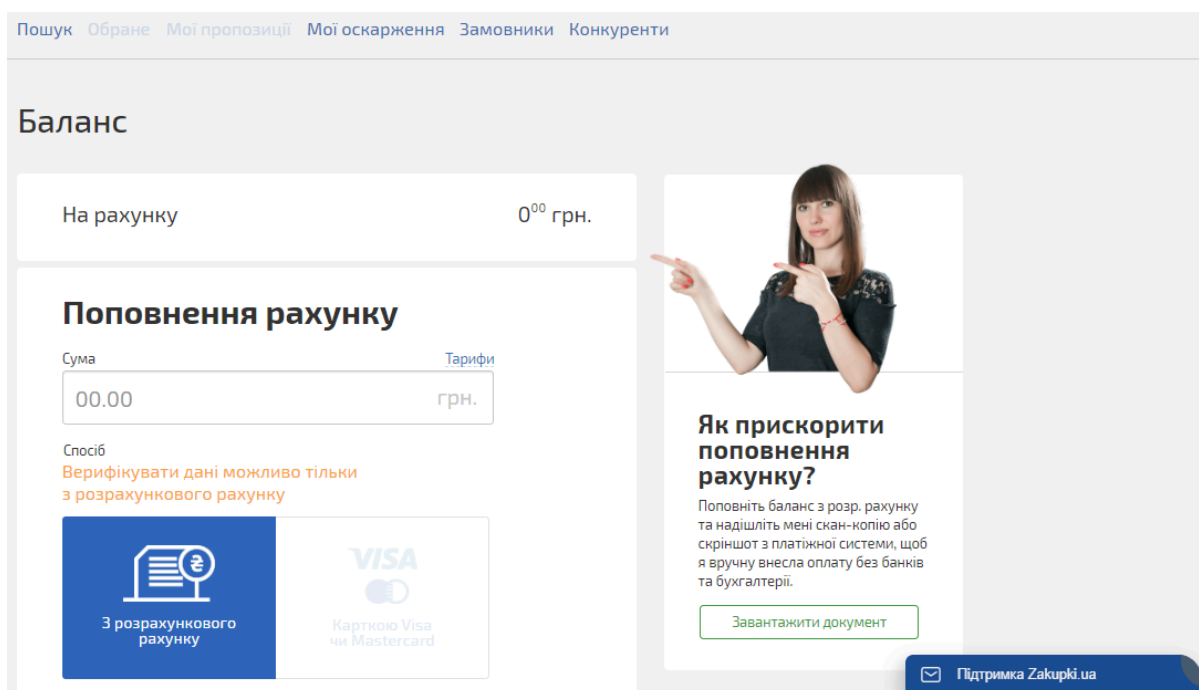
Пошук Обране Мої пропозиції Мої оскарження Замовники Конкуренти

Баланс

На рахунку $0^{00}$ грн.

Поповнення рахунку

Сума Тарифи

00.00 грн.

Спосіб

Верифікувати дані можливо тільки з розрахункового рахунку

З розрахункового рахунку

VISA

Карткою Visa чи Mastercard

Як прискорити поповнення рахунку?

Поповніть баланс з розр. рахунку та надішліть мені скан-копію або скріншот з платіжної системи, щоб я вручну внесла оплату без банків та бухгалтерії.

Завантажити документ

Підтримка Zakupki.ua